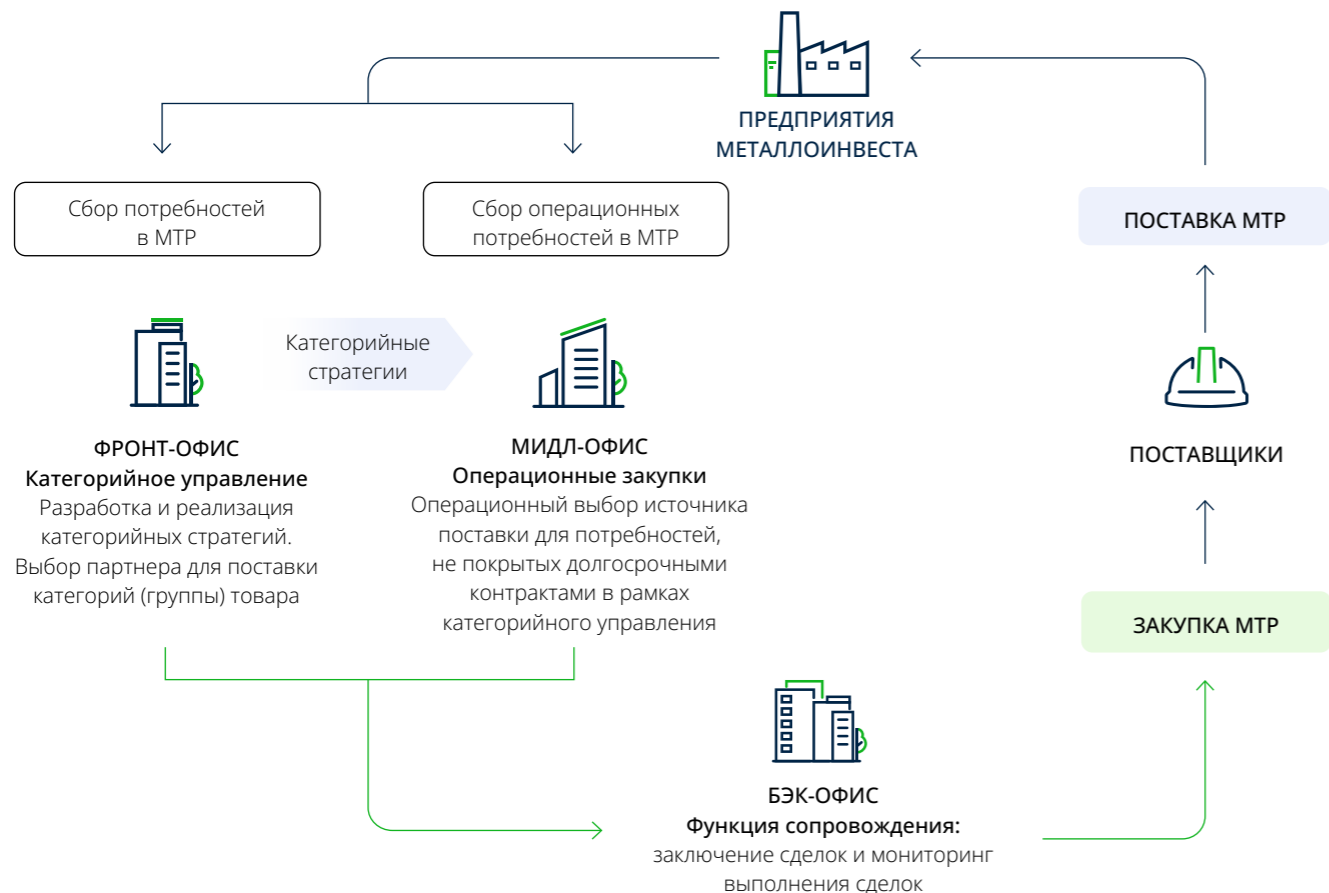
ПРЕДПРИЯТИЯ МЕТАЛЛОИНВЕСТА

Сбор потребностей в МТР

Сбор операционных потребностей в МТР

ПОСТАВКА МТР

Категорийные стратегии

ФРОНТ-ОФИС
Категорийное управление
Разработка и реализация категорийных стратегий. Выбор партнера для поставки категорий (группы) товара

МИДЛ-ОФИС
Операционные закупки
Операционный выбор источника поставки для потребностей, не покрытых долгосрочными контрактами в рамках категорийного управления

ПОСТАВЩИКИ

ЗАКУПКА МТР

БЭК-ОФИС
Функция сопровождения:
заключение сделок и мониторинг выполнения сделок